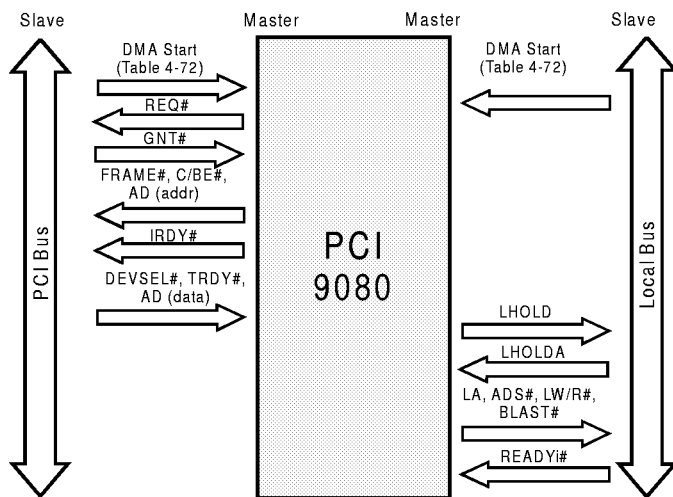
Slave

Master

Master

Slave

DMA Start
(Table 4-72)

DMA Start
(Table 4-72)

REQ#

GNT#

FRAME#, C/BE#,
AD (addr)

IRDY#

DEVSEL#, TRDY#,
AD (data)

PCI Bus

PCI
9080

Local Bus

LHOLD

LHOLDA

LA, ADS#, LW/R#,
BLAST#

READYi#